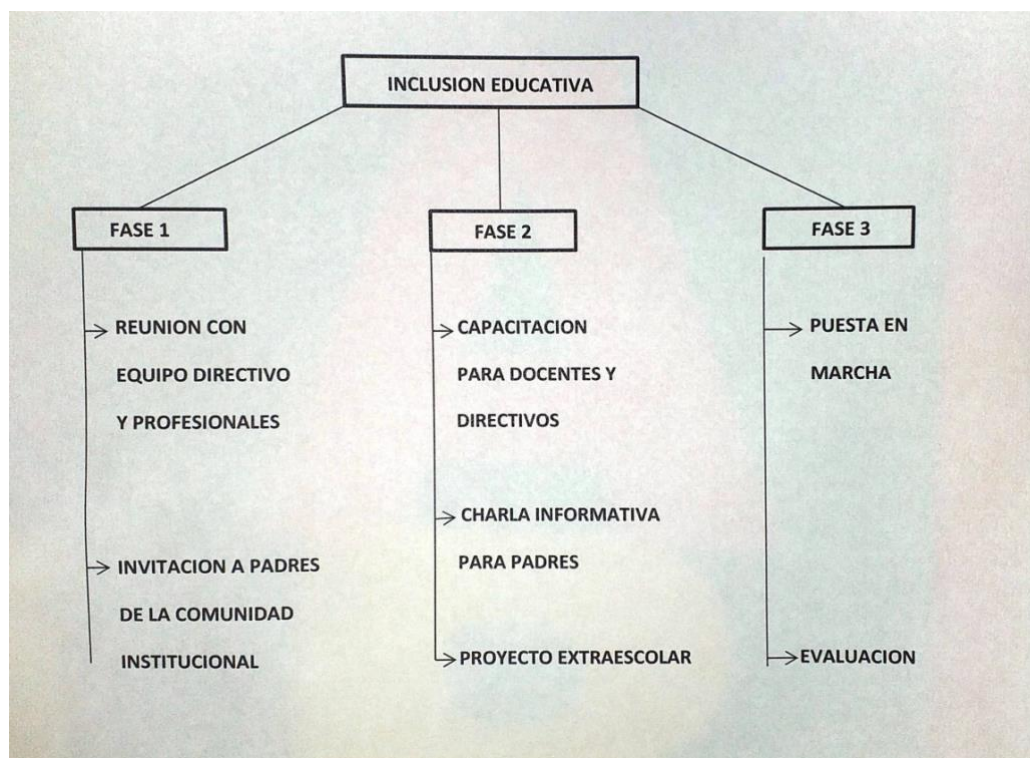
INCLUSION EDUCATIVA

FASE 1

→ REUNION CON EQUIPO DIRECTIVO Y PROFESIONALES

→ INVITACION A PADRES DE LA COMUNIDAD INSTITUCIONAL

FASE 2

→ CAPACITACION PARA DOCENTES Y DIRECTIVOS

→ CHARLA INFORMATIVA PARA PADRES

→ PROYECTO EXTRAESCOLAR

FASE 3

→ PUESTA EN MARCHA

→ EVALUACION